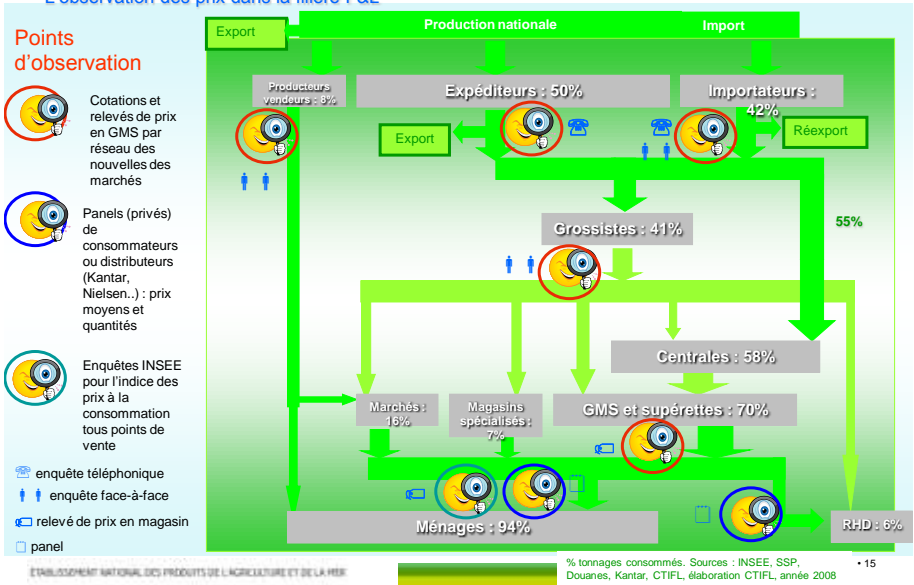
L'observation des prix dans la filière F&L

Points d'observation

Cotations et relevés de prix en GMS par réseau des nouvelles des marchés

Panels (privés) de consommateurs ou distributeurs (Kantar, Nielsen..) : prix moyens et quantités

Enquêtes INSEE pour l'indice des prix à la consommation tous points de vente

enquête téléphonique

enquête face-à-face

relevé de prix en magasin

panel

Export

Production nationale

Import

Producteurs vendeurs : 8%

Expéditeurs : 50%

Importateurs : 42%

Export

Réexport

55%

Grossistes : 41%

Centrales : 58%

Marchés : 16%

Magasins spécialisés : 7%

GMS et supérettes : 70%

Ménages : 94%

RHD : 6%

% tonnages consommés. Sources : INSEE, SSP, Douanes, Kantar, CTIFL, élaboration CTIFL, année 2008

• 15

ETABLISSEMENT NATIONAL DES PRODUITS DE L'AGRICULTURE ET DE LA MER